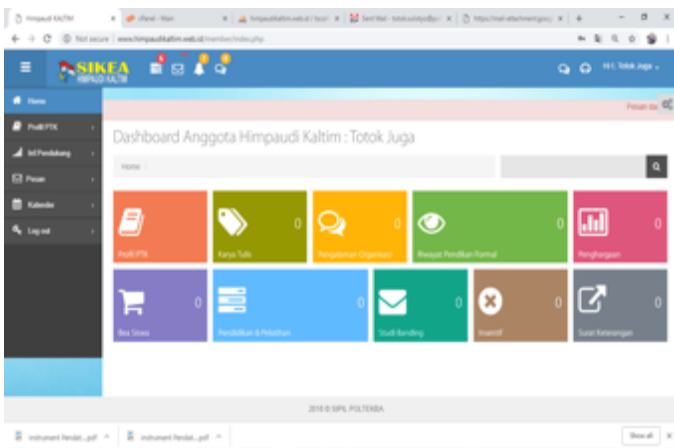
Himpaudi KALTIM | cPanel - Main | himpaudikaltim.web.id / local | Sent Mail - totokjuga | https://mail-attachment.goo

Not secure | www.himpaudikaltim.web.id/member/index.php

SIKEA HIMPAUDI KALTIM

Hi!, Totok Juga

Home

Profil PTK

Inf.Pendukung

Pesan

Kalender

Log out

Pesan dar

Dashboard Anggota Himpaudi Kaltim : Totok Juga

Home

Profil PTK

0
Karya Tulis

0
Pengalaman Organisasi

0
Riwayat Pendidikan Formal

0
Penghargaan

0
Bea Siswa

0
Pendidikan & Pelatihan

0
Studi Banding

0
Insentif

0
Surat Keterangan

2018 © SIPIL POLTEKBA

Instrument Pendat....pdf

Instrument Pendat....pdf

Show all